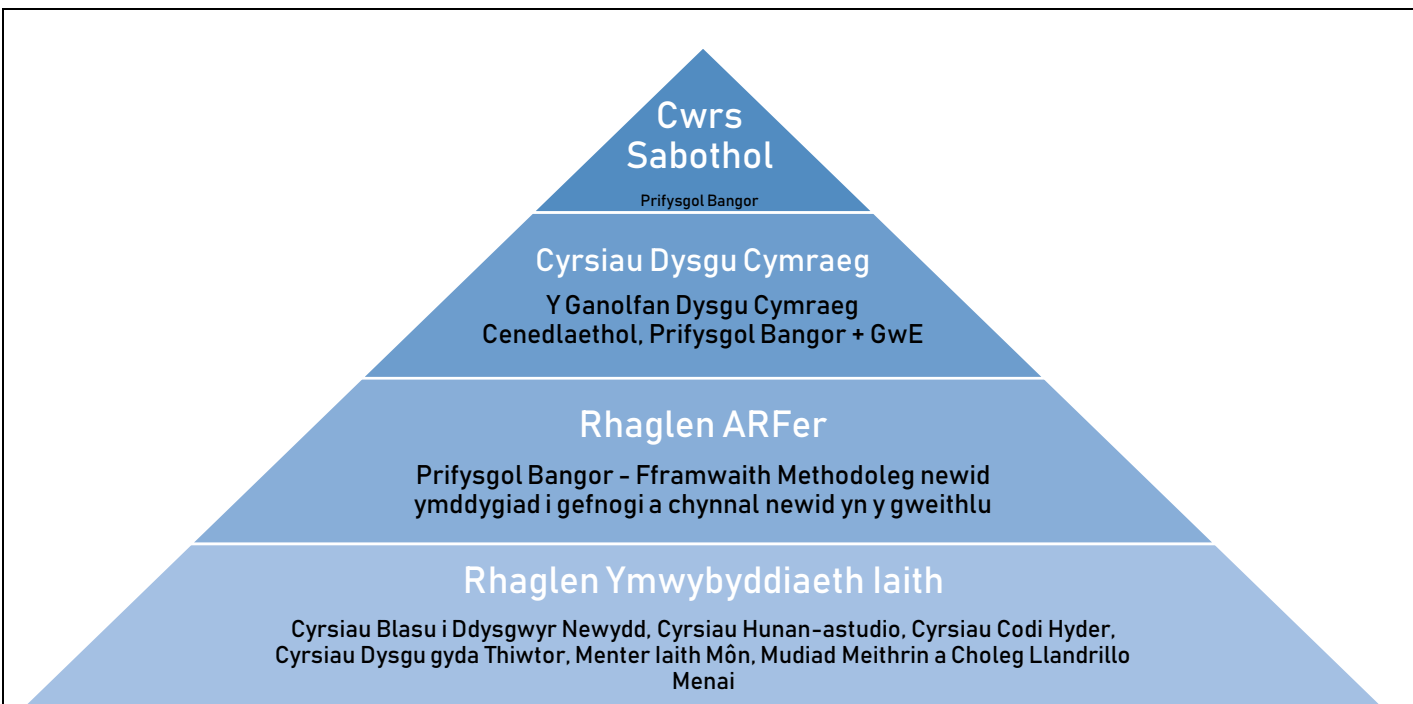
Cwrs Sabothol

Prifysgol Bangor

Cyrsiau Dysgu Cymraeg

Y Ganolfan Dysgu Cymraeg Cenedlaethol, Prifysgol Bangor + GwE

Rhaglen ARFer

Prifysgol Bangor - Fframwaith Methodoleg newid ymddygiad i gefnogi a chynnal newid yn y gweithlu

Rhaglen Ymwybyddiaeth Iaith

Cyrsiau Blasu i Ddysgwyr Newydd, Cyrsiau Hunan-astudio, Cyrsiau Codi Hyder, Cyrsiau Dysgu gyda Thiwtor, Menter Iaith Môn, Mudiad Meithrin a Choleg Llandrillo Menai